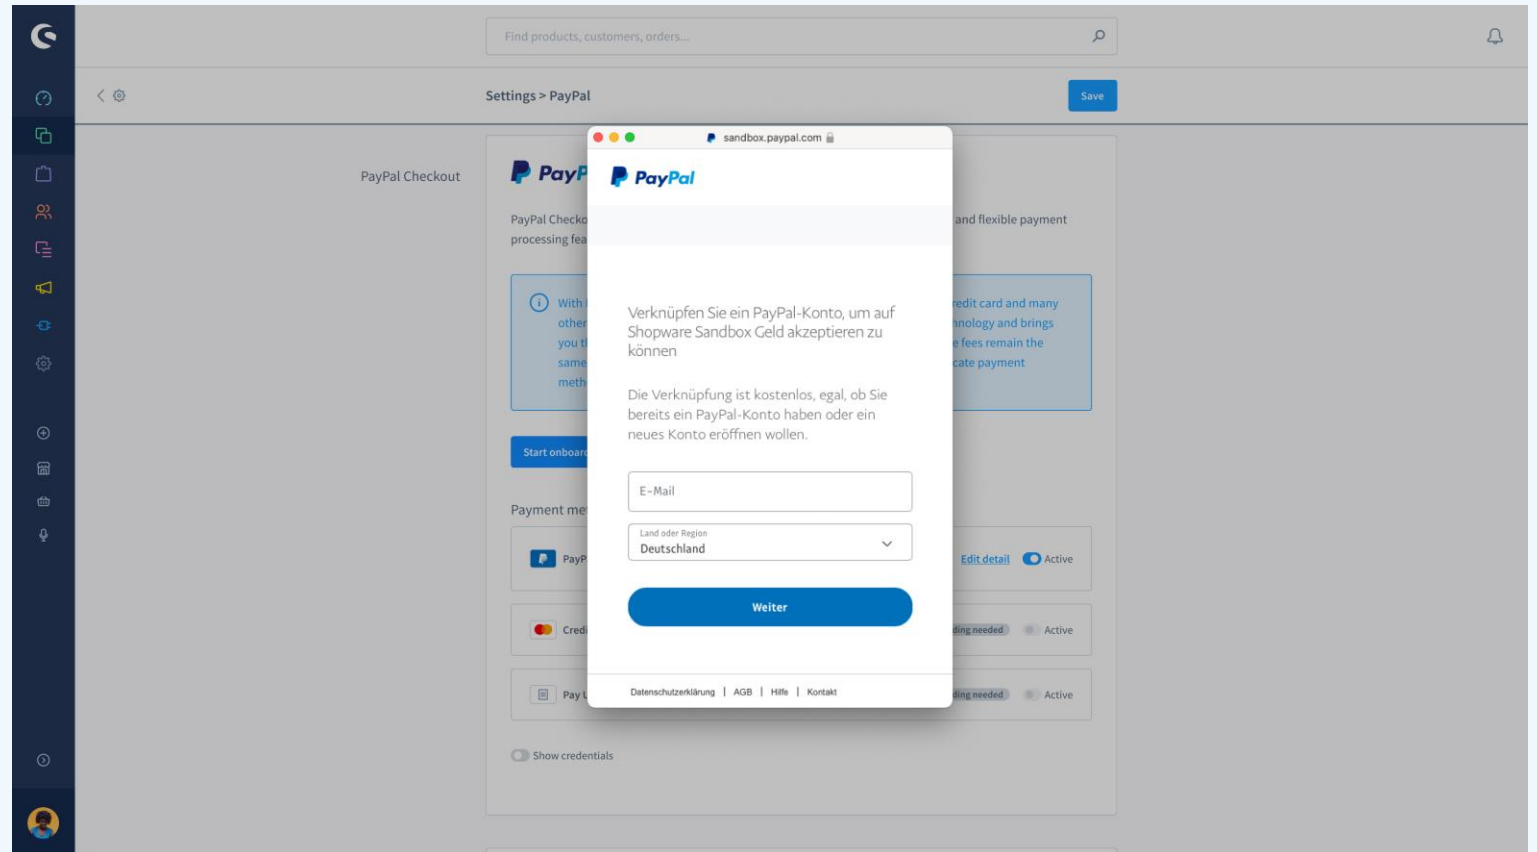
Find products, customers, orders...

Settings > PayPal

Save

PayPal Checkout

PayP

PayPal Checko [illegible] and flexible payment processing fea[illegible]

With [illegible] redit card and many other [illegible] nology and brings you t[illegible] e fees remain the same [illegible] cate payment meth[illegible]

Start onboar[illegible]

Payment me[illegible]

PayP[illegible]

Edit detail

Active

Credi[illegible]

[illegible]ding needed

Active

Pay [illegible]

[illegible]ding needed

Active

Show credentials

sandbox.paypal.com

PayPal

Verknüpfen Sie ein PayPal-Konto, um auf Shopware Sandbox Geld akzeptieren zu können

Die Verknüpfung ist kostenlos, egal, ob Sie bereits ein PayPal-Konto haben oder ein neues Konto eröffnen wollen.

E-Mail

Land oder Region
Deutschland

Weiter

Datenschutzerklärung | AGB | Hilfe | Kontakt